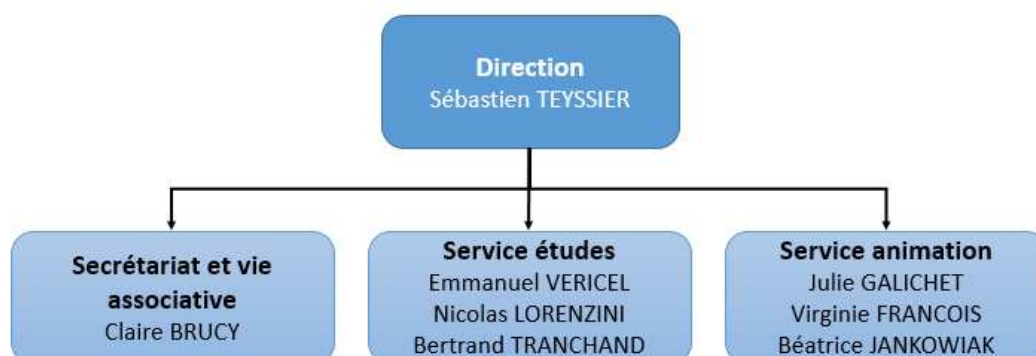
Direction
Sébastien TEYSSIER

Secrétariat et vie associative
Claire BRUCY

Service études
Emmanuel VERICEL
Nicolas LORENZINI
Bertrand TRANCHAND

Service animation
Julie GALICHET
Virginie FRANCOIS
Béatrice JANKOWIAK